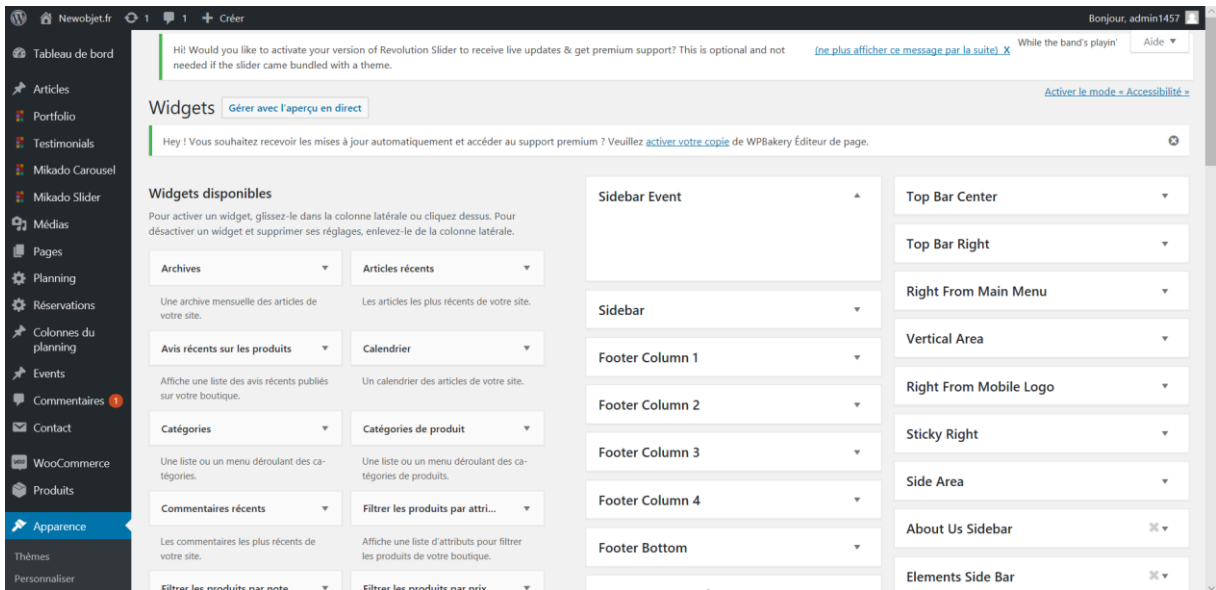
Newobjet.fr 1 1 + Créer
Bonjour, admin1457

Tableau de bord
Articles
Portfolio
Testimonials
Mikado Carousel
Mikado Slider
Médias
Pages
Planning
Réservations
Colonnes du planning
Events
Commentaires 1
Contact
WooCommerce
Produits
Apparence
Thèmes
Personnaliser

Hi! Would you like to activate your version of Revolution Slider to receive live updates & get premium support? This is optional and not needed if the slider came bundled with a theme.
(ne plus afficher ce message par la suite) X
While the band's playin'
Aide ▼

Activer le mode « Accessibilité »

Widgets Gérer avec l'aperçu en direct

Hey ! Vous souhaitez recevoir les mises à jour automatiquement et accéder au support premium ? Veuillez activer votre copie de WPBakery Éditeur de page.

Widgets disponibles
Pour activer un widget, glissez-le dans la colonne latérale ou cliquez dessus. Pour désactiver un widget et supprimer ses réglages, enlevez-le de la colonne latérale.

Archives
Une archive mensuelle des articles de votre site.
Articles récents
Les articles les plus récents de votre site.
Avis récents sur les produits
Affiche une liste des avis récents publiés sur votre boutique.
Calendrier
Un calendrier des articles de votre site.
Catégories
Une liste ou un menu déroulant des catégories.
Catégories de produit
Une liste ou un menu déroulant des catégories de produits.
Commentaires récents
Les commentaires les plus récents de votre site.
Filtrer les produits par attri...
Affiche une liste d'attributs pour filtrer les produits de votre boutique.
Filtrer les produits par note
Filtrer les produits par prix

Sidebar Event
Sidebar
Footer Column 1
Footer Column 2
Footer Column 3
Footer Column 4
Footer Bottom

Top Bar Center
Top Bar Right
Right From Main Menu
Vertical Area
Right From Mobile Logo
Sticky Right
Side Area
About Us Sidebar
Elements Side Bar